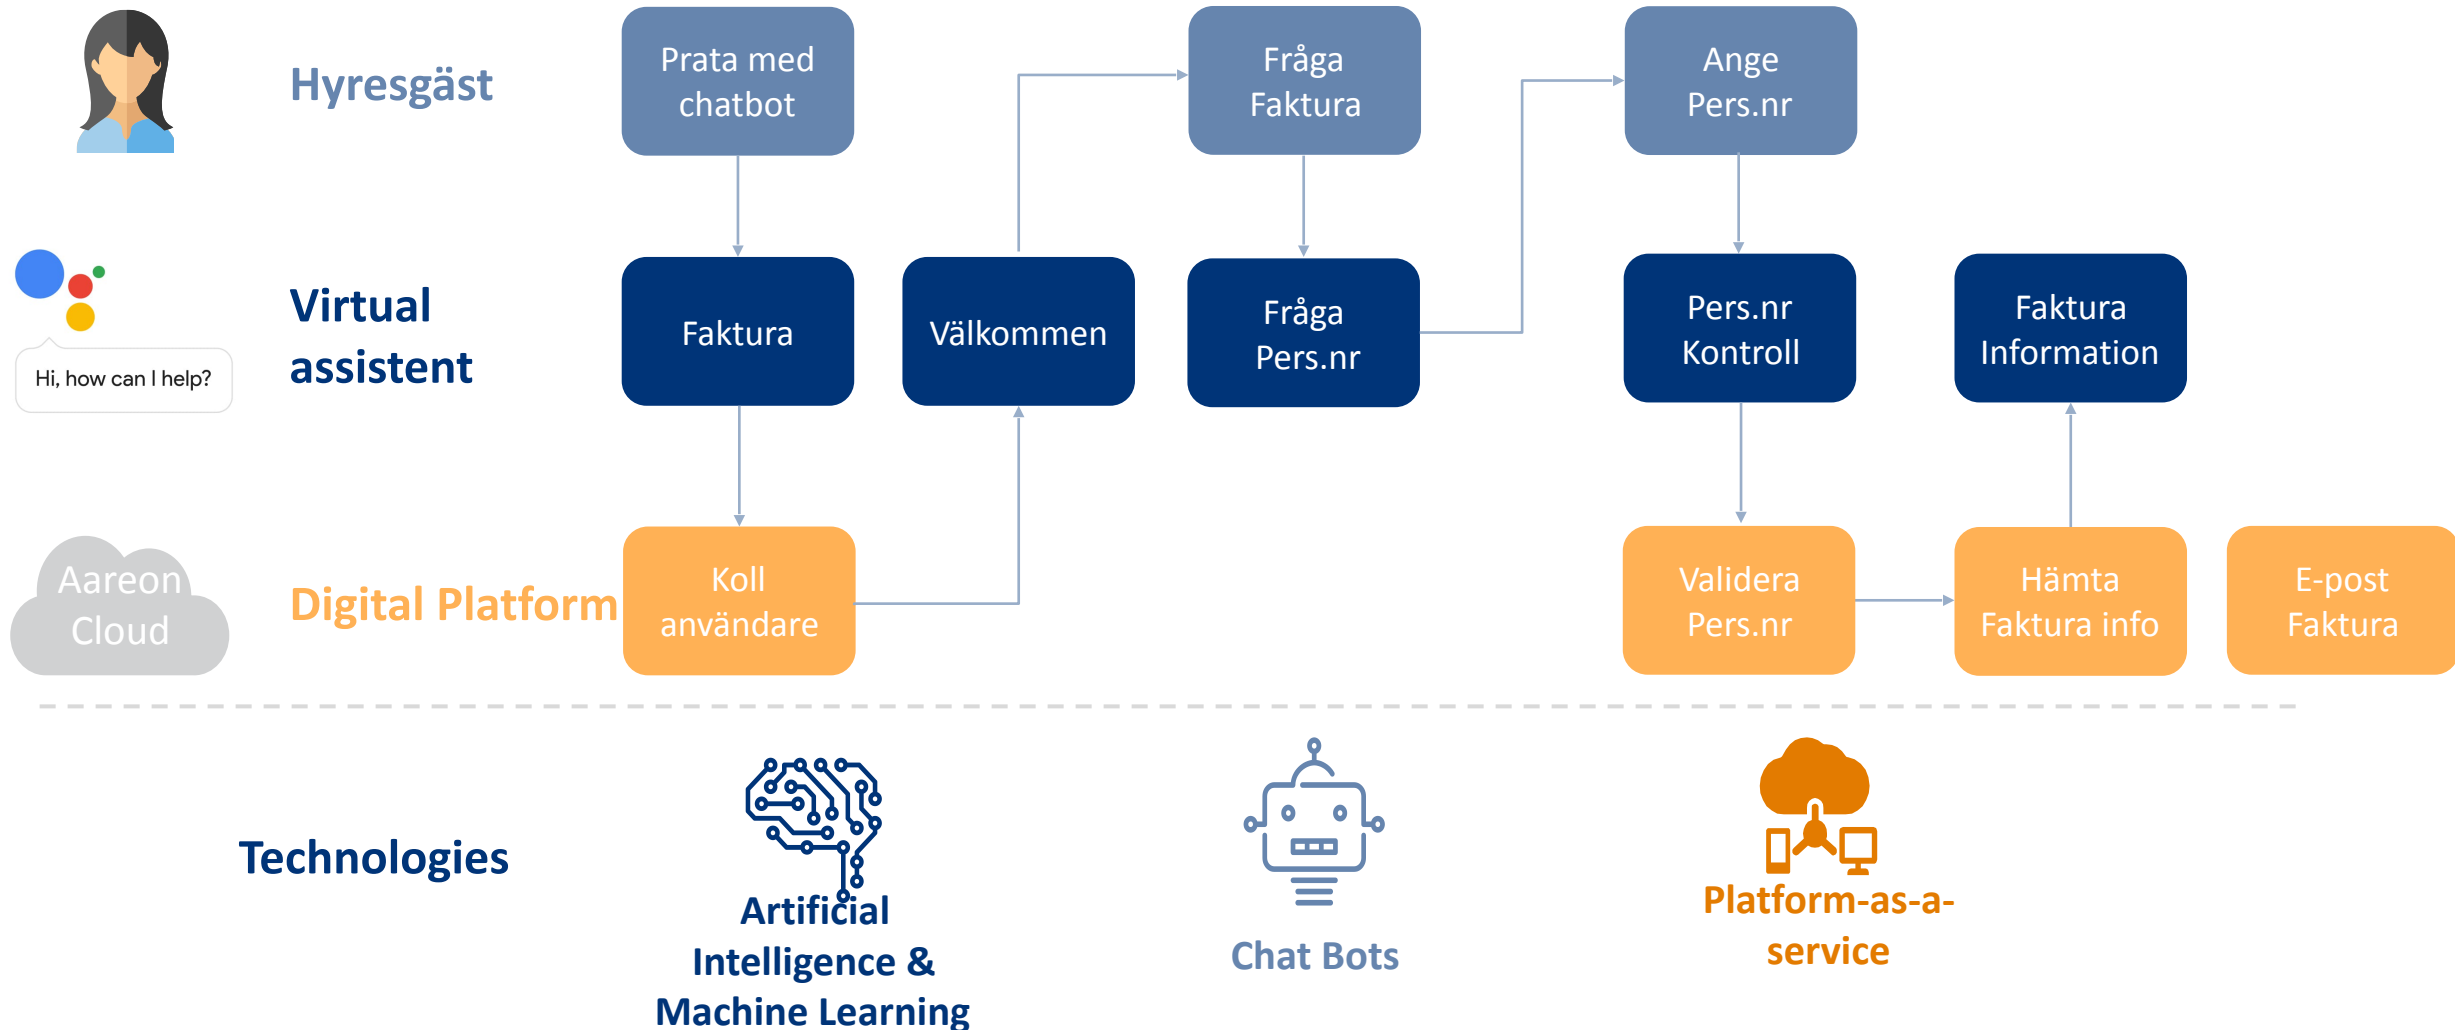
Hyresgäst

Prata med chatbot

Fråga Faktura

Ange Pers.nr

Hi, how can I help?

Virtual assistent

Faktura

Välkommen

Fråga Pers.nr

Pers.nr Kontroll

Faktura Information

Aareon Cloud

Digital Platform

Koll användare

Validera Pers.nr

Hämta Faktura info

E-post Faktura

Technologies

Artificial Intelligence & Machine Learning

Chat Bots

Platform-as-a-service